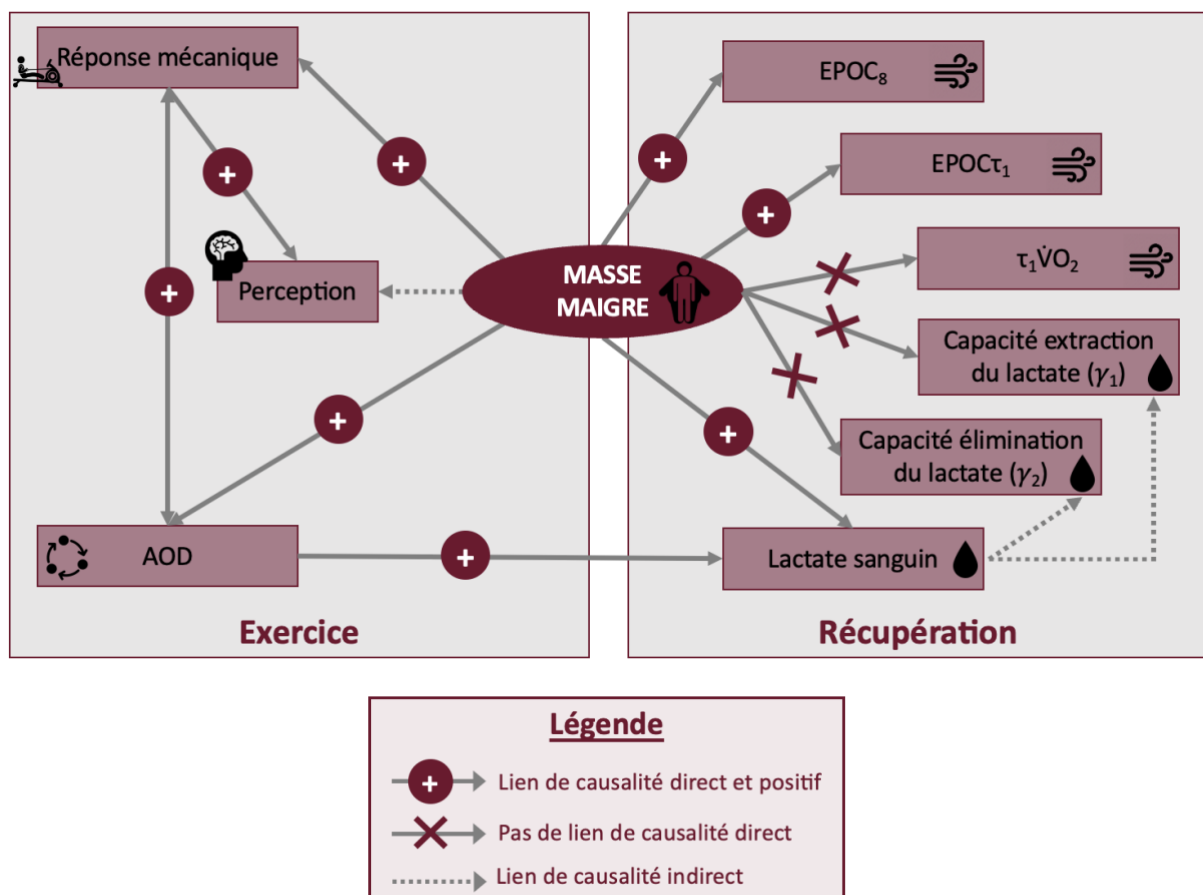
Réponse mécanique

+

+

Perception

+

+

AOD

+

Exercice

MASSE MAIGRE

EPOC$_8$

+

EPOC$\tau_1$

+

$\tau_1\dot{V}O_2$

Capacité extraction du lactate ($\gamma_1$)

Capacité élimination du lactate ($\gamma_2$)

+

Lactate sanguin

Récupération

Légende

+ Lien de causalité direct et positif

Pas de lien de causalité direct

Lien de causalité indirect